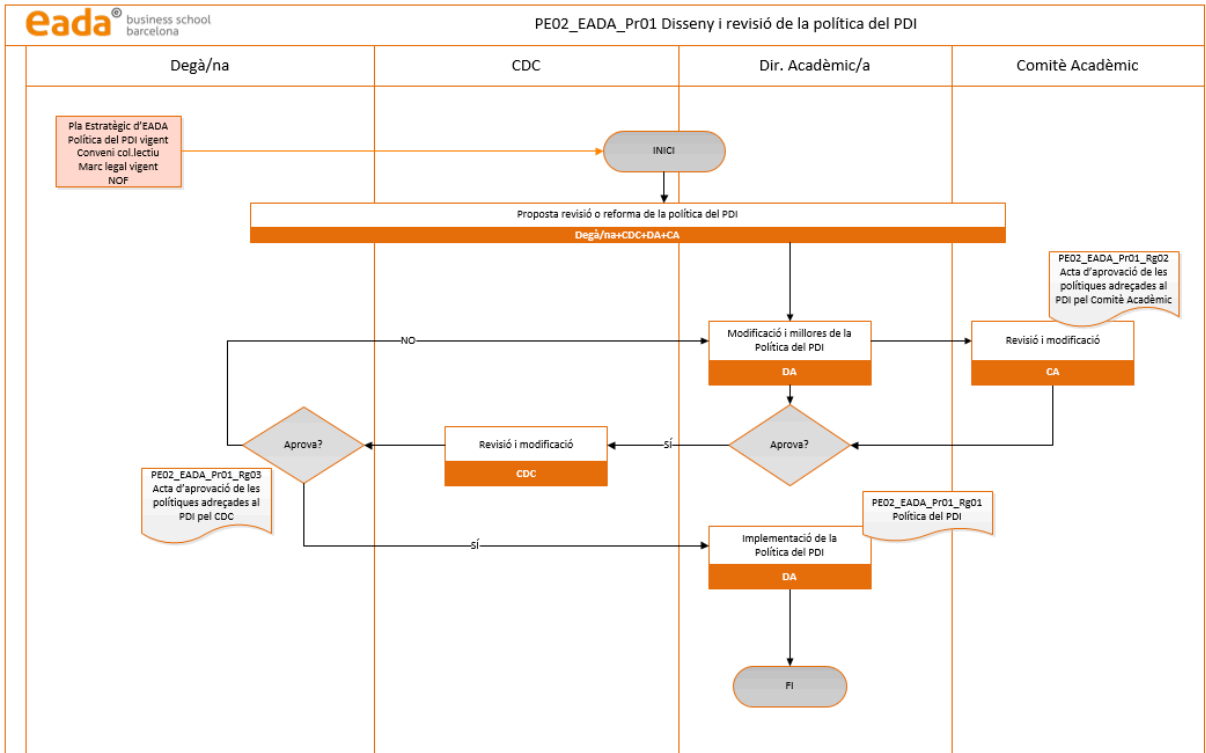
eada® business school barcelona

PE02_EADA_Pr01 Disseny i revisió de la política del PDI

Degà/na

CDC

Dir. Acadèmic/a

Comitè Acadèmic

Pla Estratègic d'EADA
Política del PDI vigent
Conveni col.lectiu
Marc legal vigent
NOF

INICI

Proposta revisió o reforma de la política del PDI
Degà/na+CDC+DA+CA

PE02_EADA_Pr01_Rg02
Acta d'aprovació de les polítiques adreçades al PDI pel Comitè Acadèmic

NO

Modificació i millores de la Política del PDI
DA

Revisió i modificació
CA

Aprova?

Revisió i modificació
CDC

SÍ

Aprova?

PE02_EADA_Pr01_Rg03
Acta d'aprovació de les polítiques adreçades al PDI pel CDC

PE02_EADA_Pr01_Rg01
Política del PDI

SÍ

Implementació de la Política del PDI
DA

FI